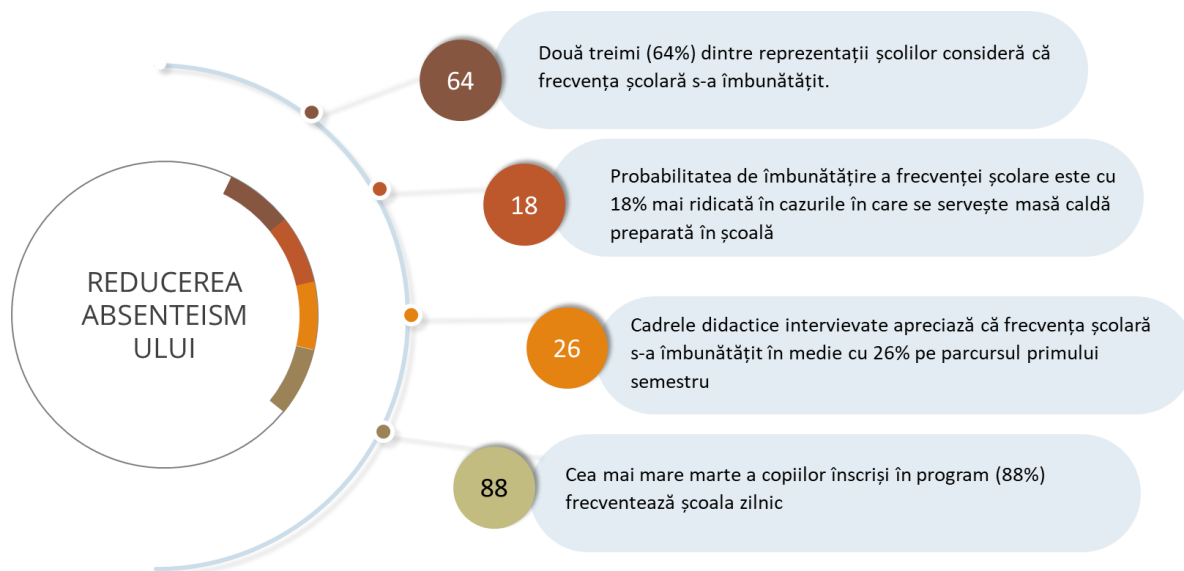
REDUCEREA ABSENTEISM ULUI

64

Două treimi (64%) dintre reprezentații școlilor consideră că frecvența școlară s-a îmbunătățit.

18

Probabilitatea de îmbunătățire a frecvenței școlare este cu 18% mai ridicată în cazurile în care se servește masă caldă preparată în școală

26

Cadrele didactice intervievate apreciază că frecvența școlară s-a îmbunătățit în medie cu 26% pe parcursul primului semestru

88

Cea mai mare marte a copiilor înscriși în program (88%) frecventează școala zilnic